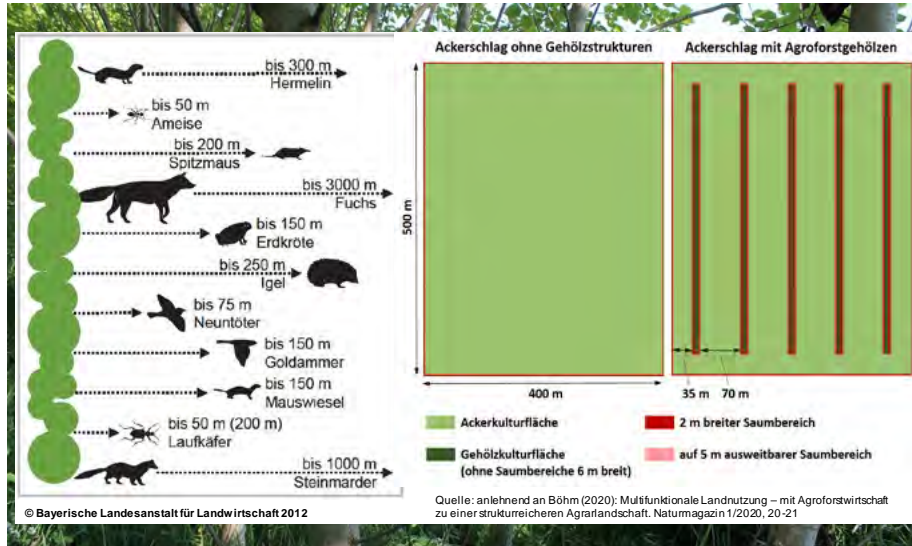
bis 300 m
Hermelin

bis 50 m
Ameise

bis 200 m
Spitzmaus

bis 3000 m
Fuchs

bis 150 m
Erdkröte

bis 250 m
Igel

bis 75 m
Neuntöter

bis 150 m
Goldammer

bis 150 m
Mauswiesel

bis 50 m (200 m)
Laufkäfer

bis 1000 m
Steinmarder

© Bayerische Landesanstalt für Landwirtschaft 2012

Ackerschlag ohne Gehölzstrukturen

Ackerschlag mit Agroforstgehölzen

500 m

400 m

35 m

70 m

Ackerkulturfläche

Gehölzkulturfläche (ohne Saumbereiche 6 m breit)

2 m breiter Saumbereich

auf 5 m ausweitbarer Saumbereich

Quelle: anlehnend an Böhm (2020): Multifunktionale Landnutzung – mit Agroforstwirtschaft zu einer strukturreicheren Agrarlandschaft. Naturmagazin 1/2020, 20-21